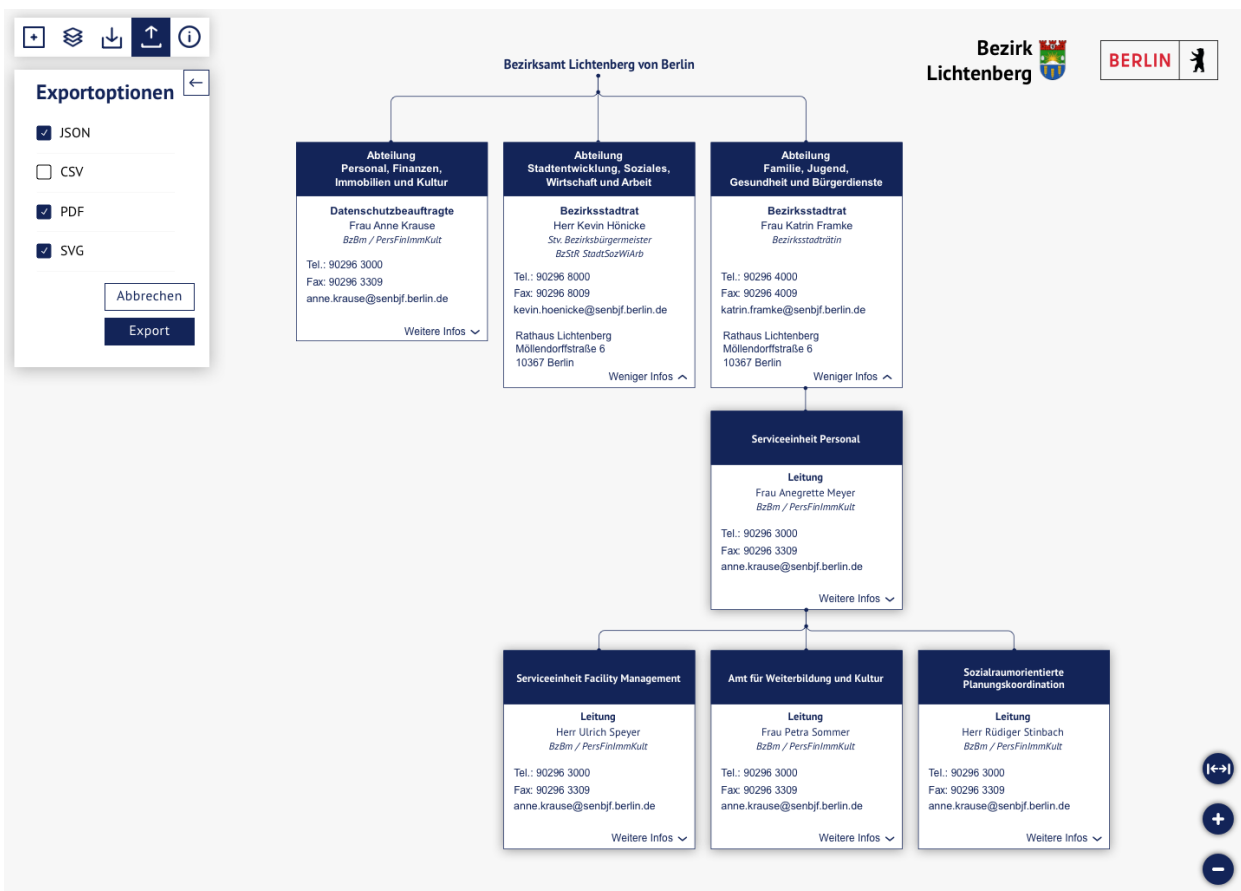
Exportoptionen

JSON

CSV

PDF

SVG

Abbrechen

Export

Bezirksamt Lichtenberg von Berlin

Bezirk Lichtenberg

BERLIN

Abteilung
Personal, Finanzen, Immobilien und Kultur

Datenschutzbeauftragte
Frau Anne Krause
BzBm / PersFinImmKult

Tel.: 90296 3000
Fax: 90296 3309
anne.krause@senbjf.berlin.de

Weitere Infos

Abteilung
Stadtentwicklung, Soziales, Wirtschaft und Arbeit

Bezirksstadtrat
Herr Kevin Hönicke
Stv. Bezirksbürgermeister
BzStR StadtSozWiArb

Tel.: 90296 8000
Fax: 90296 8009
kevin.hoenicke@senbjf.berlin.de

Rathaus Lichtenberg
Möllendorffstraße 6
10367 Berlin

Weniger Infos

Abteilung
Familie, Jugend, Gesundheit und Bürgerdienste

Bezirksstadtrat
Frau Katrin Framke
Bezirksstadträtin

Tel.: 90296 4000
Fax: 90296 4009
katrin.framke@senbjf.berlin.de

Rathaus Lichtenberg
Möllendorffstraße 6
10367 Berlin

Weniger Infos

Serviceeinheit Personal

Leitung
Frau Anegrette Meyer
BzBm / PersFinImmKult

Tel.: 90296 3000
Fax: 90296 3309
anne.krause@senbjf.berlin.de

Weitere Infos

Serviceeinheit Facility Management

Leitung
Herr Ulrich Speyer
BzBm / PersFinImmKult

Tel.: 90296 3000
Fax: 90296 3309
anne.krause@senbjf.berlin.de

Weitere Infos

Amt für Weiterbildung und Kultur

Leitung
Frau Petra Sommer
BzBm / PersFinImmKult

Tel.: 90296 3000
Fax: 90296 3309
anne.krause@senbjf.berlin.de

Weitere Infos

Sozialraumorientierte Planungskoordination

Leitung
Herr Rüdiger Stinbach
BzBm / PersFinImmKult

Tel.: 90296 3000
Fax: 90296 3309
anne.krause@senbjf.berlin.de

Weitere Infos